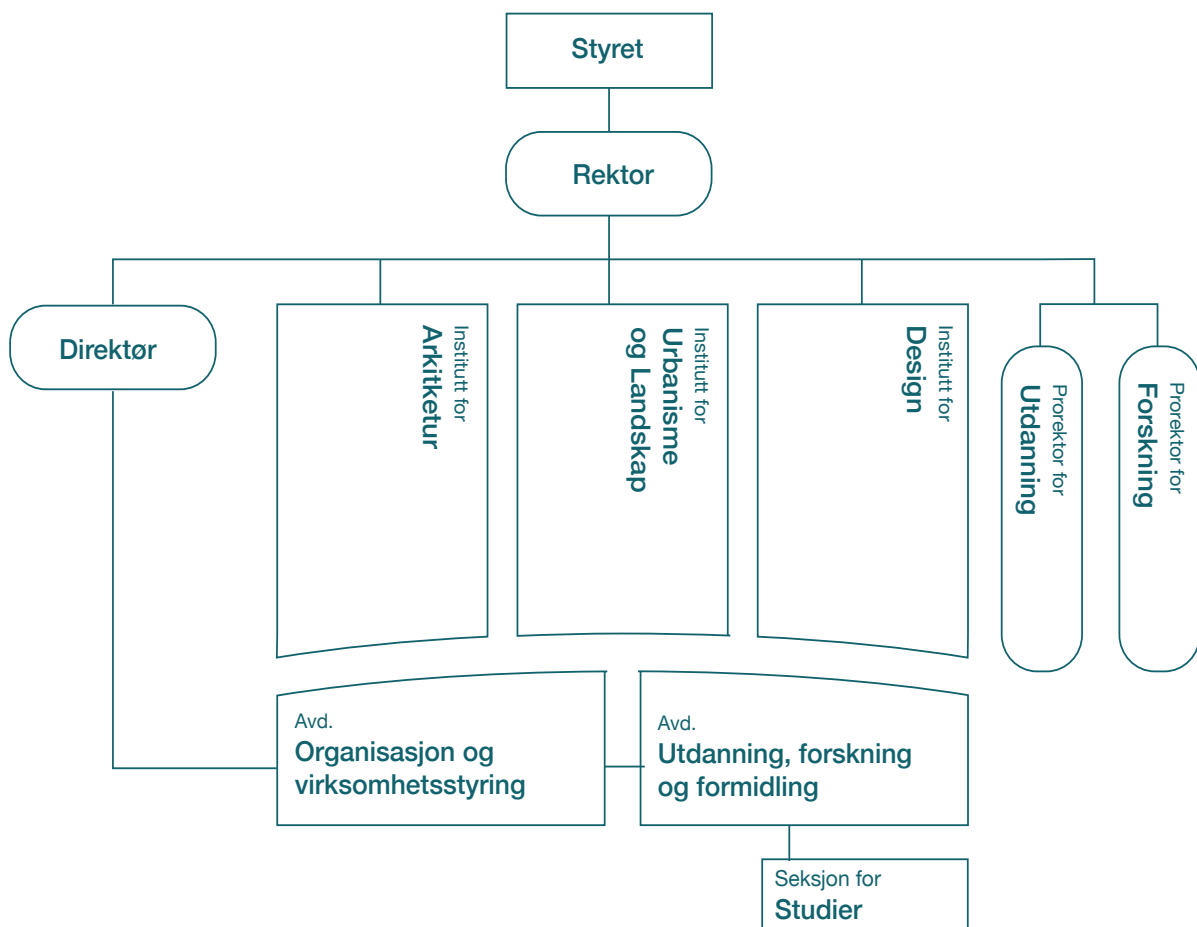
Styret

Rektor

Direktør

Institutt for
Arkitektur

Institutt for
Urbanisme
og Landskap

Institutt for
Design

Prorektor for
Utdanning

Prorektor for
Forskning

Avd.
Organisasjon og virksomhetsstyring

Avd.
Utdanning, forskning og formidling

Seksjon for
Studier